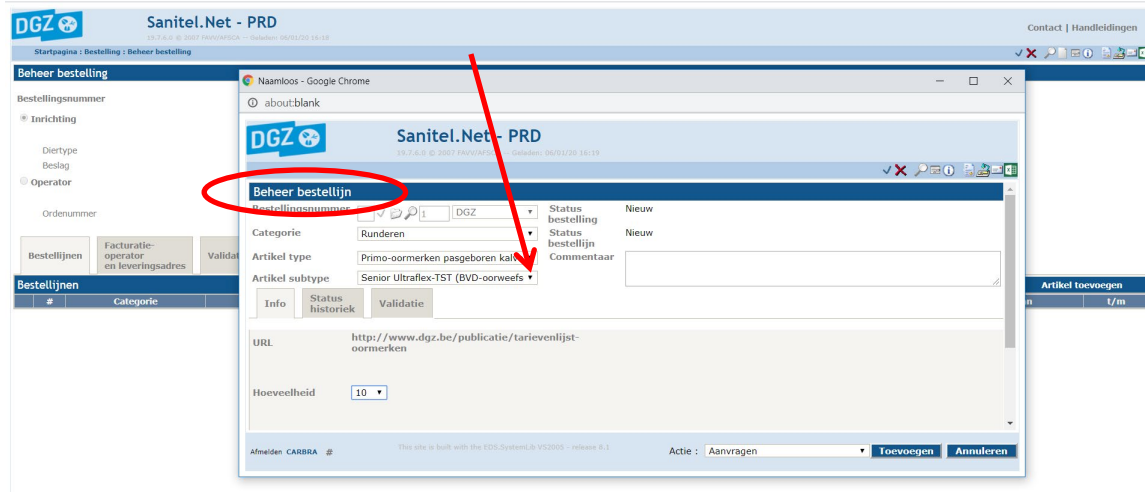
DGZ

Sanitel.Net - PRD

19.7.6.0 © 2007 FAVV/AFSCA -- Geladen: 06/01/20 16:18

Contact | Handleidingen

Startpagina : Bestelling : Beheer bestelling

Beheer bestelling

Bestellingsnummer

Inrichting

Diertype

Beslag

Operator

Ordenummer

Bestellijnen

Facturatie-operator en leveringsadres

Validat

Bestellijnen

Artikel toevoegen

#

Categorie

n

t/m

Naamloos - Google Chrome

about:blank

DGZ

Sanitel.Net - PRD

19.7.6.0 © 2007 FAVV/AFSCA -- Geladen: 06/01/20 16:19

Beheer bestellijn

Bestellingsnummer

1

DGZ

Status bestelling

Nieuw

Categorie

Runderen

Status bestellijn

Nieuw

Artikel type

Primo-oormerken pasgeboren kalv

Commentaar

Artikel subtype

Senior Ultraflex-TST (BVD-oorweefs

Info

Status historiek

Validatie

URL

http://www.dgz.be/publicatie/tarievenlijst-oormerken

Hoeveelheid

10

Afmelden CARBRA #

This site is built with the VDS.Systemlib VS2005 - release 8.1

Actie :

Aanvragen

Toevoegen

Annuleren